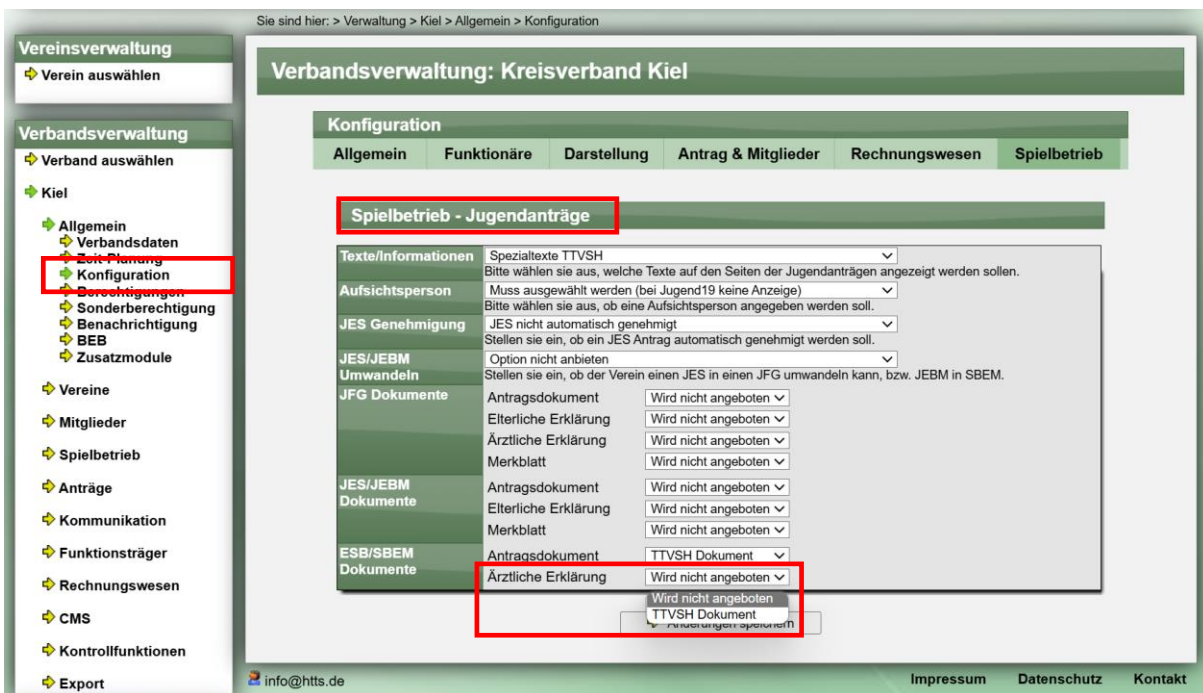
Sie sind hier: > Verwaltung > Kiel > Allgemein > Konfiguration

Vereinsverwaltung
Verein auswählen

Verbandsverwaltung
Verband auswählen
Kiel
Allgemein
Verbandsdaten
Zeit-Planung
Konfiguration
Berechtigungen
Sonderberechtigung
Benachrichtigung
BEB
Zusatzmodule
Vereine
Mitglieder
Spielbetrieb
Anträge
Kommunikation
Funktionsträger
Rechnungswesen
CMS
Kontrollfunktionen
Export

Verbandsverwaltung: Kreisverband Kiel

Konfiguration
Allgemein | Funktionäre | Darstellung | Antrag & Mitglieder | Rechnungswesen | Spielbetrieb

Spielbetrieb - Jugendanträge

| Texte/Informationen | Spezialtexte TTVSH<br>Bitte wählen sie aus, welche Texte auf den Seiten der Jugendanträgen angezeigt werden sollen. |
|---|---|
| Aufsichtsperson | Muss ausgewählt werden (bei Jugend19 keine Anzeige)<br>Bitte wählen sie aus, ob eine Aufsichtsperson angegeben werden soll. |
| JES Genehmigung | JES nicht automatisch genehmigt<br>Stellen sie ein, ob ein JES Antrag automatisch genehmigt werden soll. |
| JES/JEBM Umwandeln | Option nicht anbieten<br>Stellen sie ein, ob der Verein einen JES in einen JFG umwandeln kann, bzw. JEBM in SBEM. |
| JFG Dokumente | Antragsdokument: Wird nicht angeboten<br>Elterliche Erklärung: Wird nicht angeboten<br>Ärztliche Erklärung: Wird nicht angeboten<br>Merkblatt: Wird nicht angeboten |
| JES/JEBM Dokumente | Antragsdokument: Wird nicht angeboten<br>Elterliche Erklärung: Wird nicht angeboten<br>Merkblatt: Wird nicht angeboten |
| ESB/SBEM Dokumente | Antragsdokument: TTVSH Dokument<br>Ärztliche Erklärung: Wird nicht angeboten |

Wird nicht angeboten
TTVSH Dokument
Änderungen speichern

info@htts.de
Impressum Datenschutz Kontakt